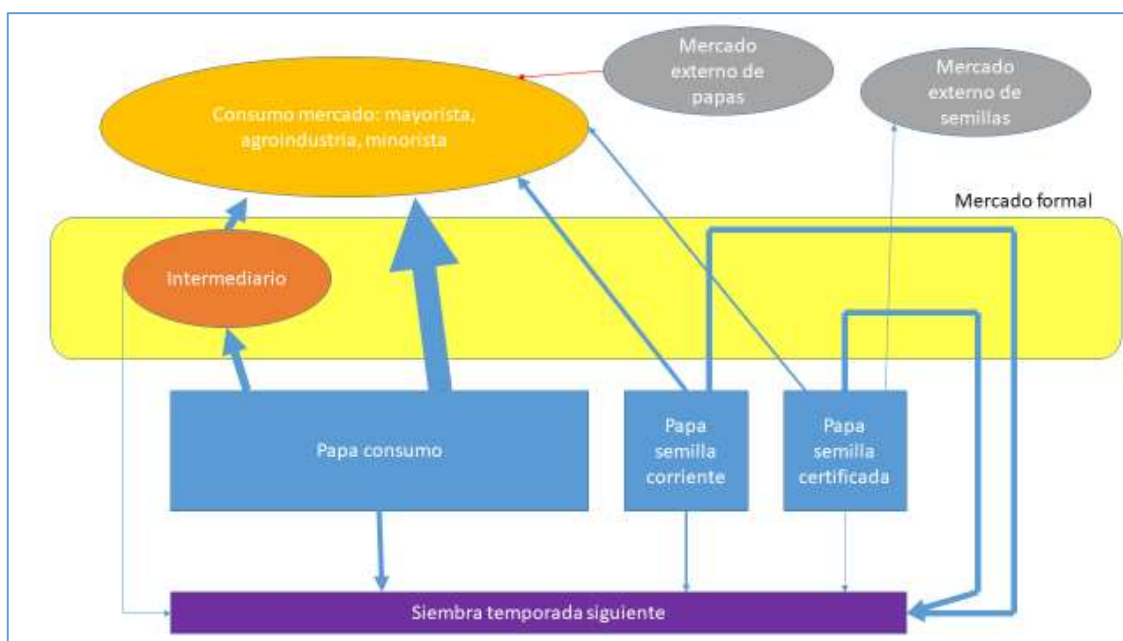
Mercado externo de papas

Mercado externo de semillas

Consumo mercado: mayorista, agroindustria, minorista

Mercado formal

Intermediario

Papa consumo

Papa semilla corriente

Papa semilla certificada

Siembra temporada siguiente